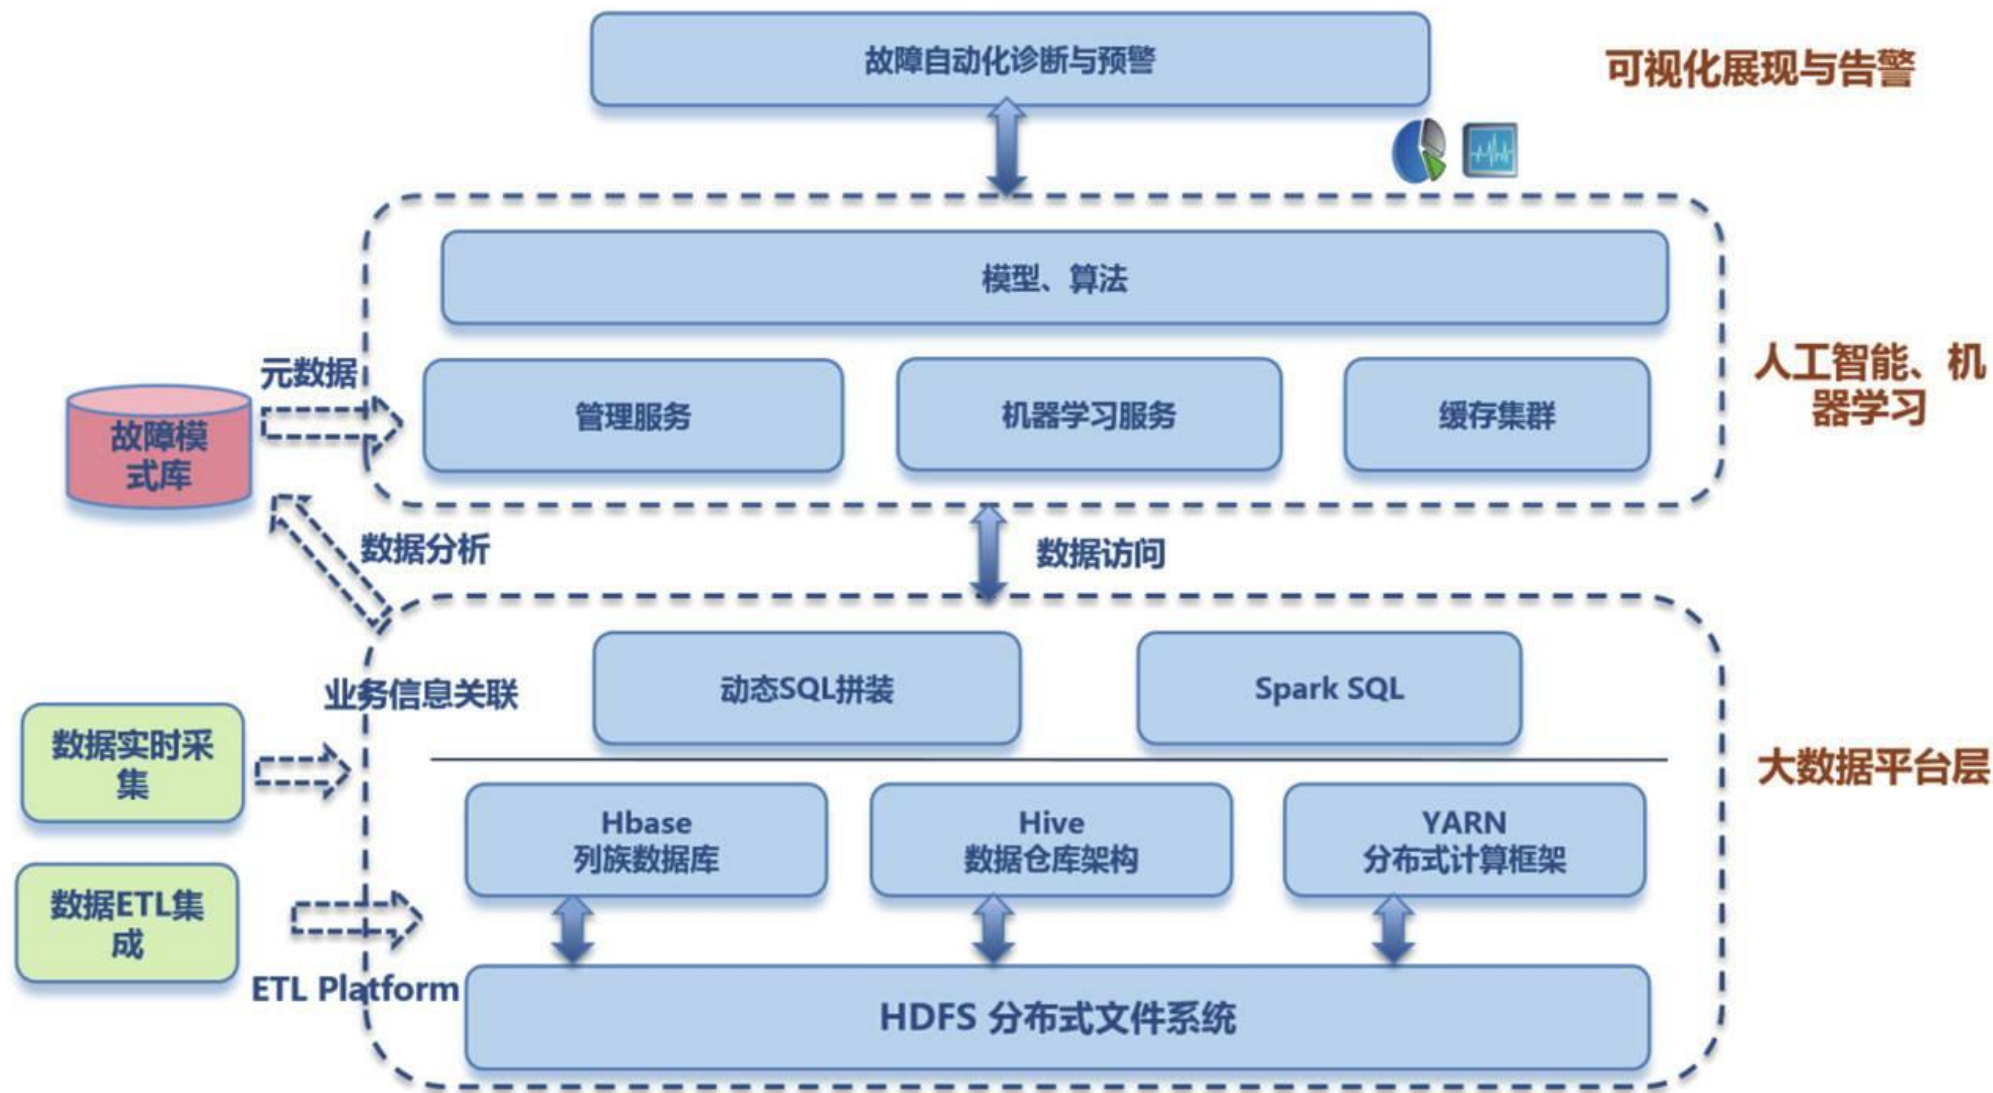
故障自动化诊断与预警

可视化展现与告警

模型、算法

元数据

故障模式库

管理服务

机器学习服务

缓存集群

人工智能、机器学习

数据分析

数据访问

业务信息关联

动态SQL拼装

Spark SQL

数据实时采集

大数据平台层

Hbase
列族数据库

Hive
数据仓库架构

YARN
分布式计算框架

数据ETL集成

ETL Platform

HDFS 分布式文件系统